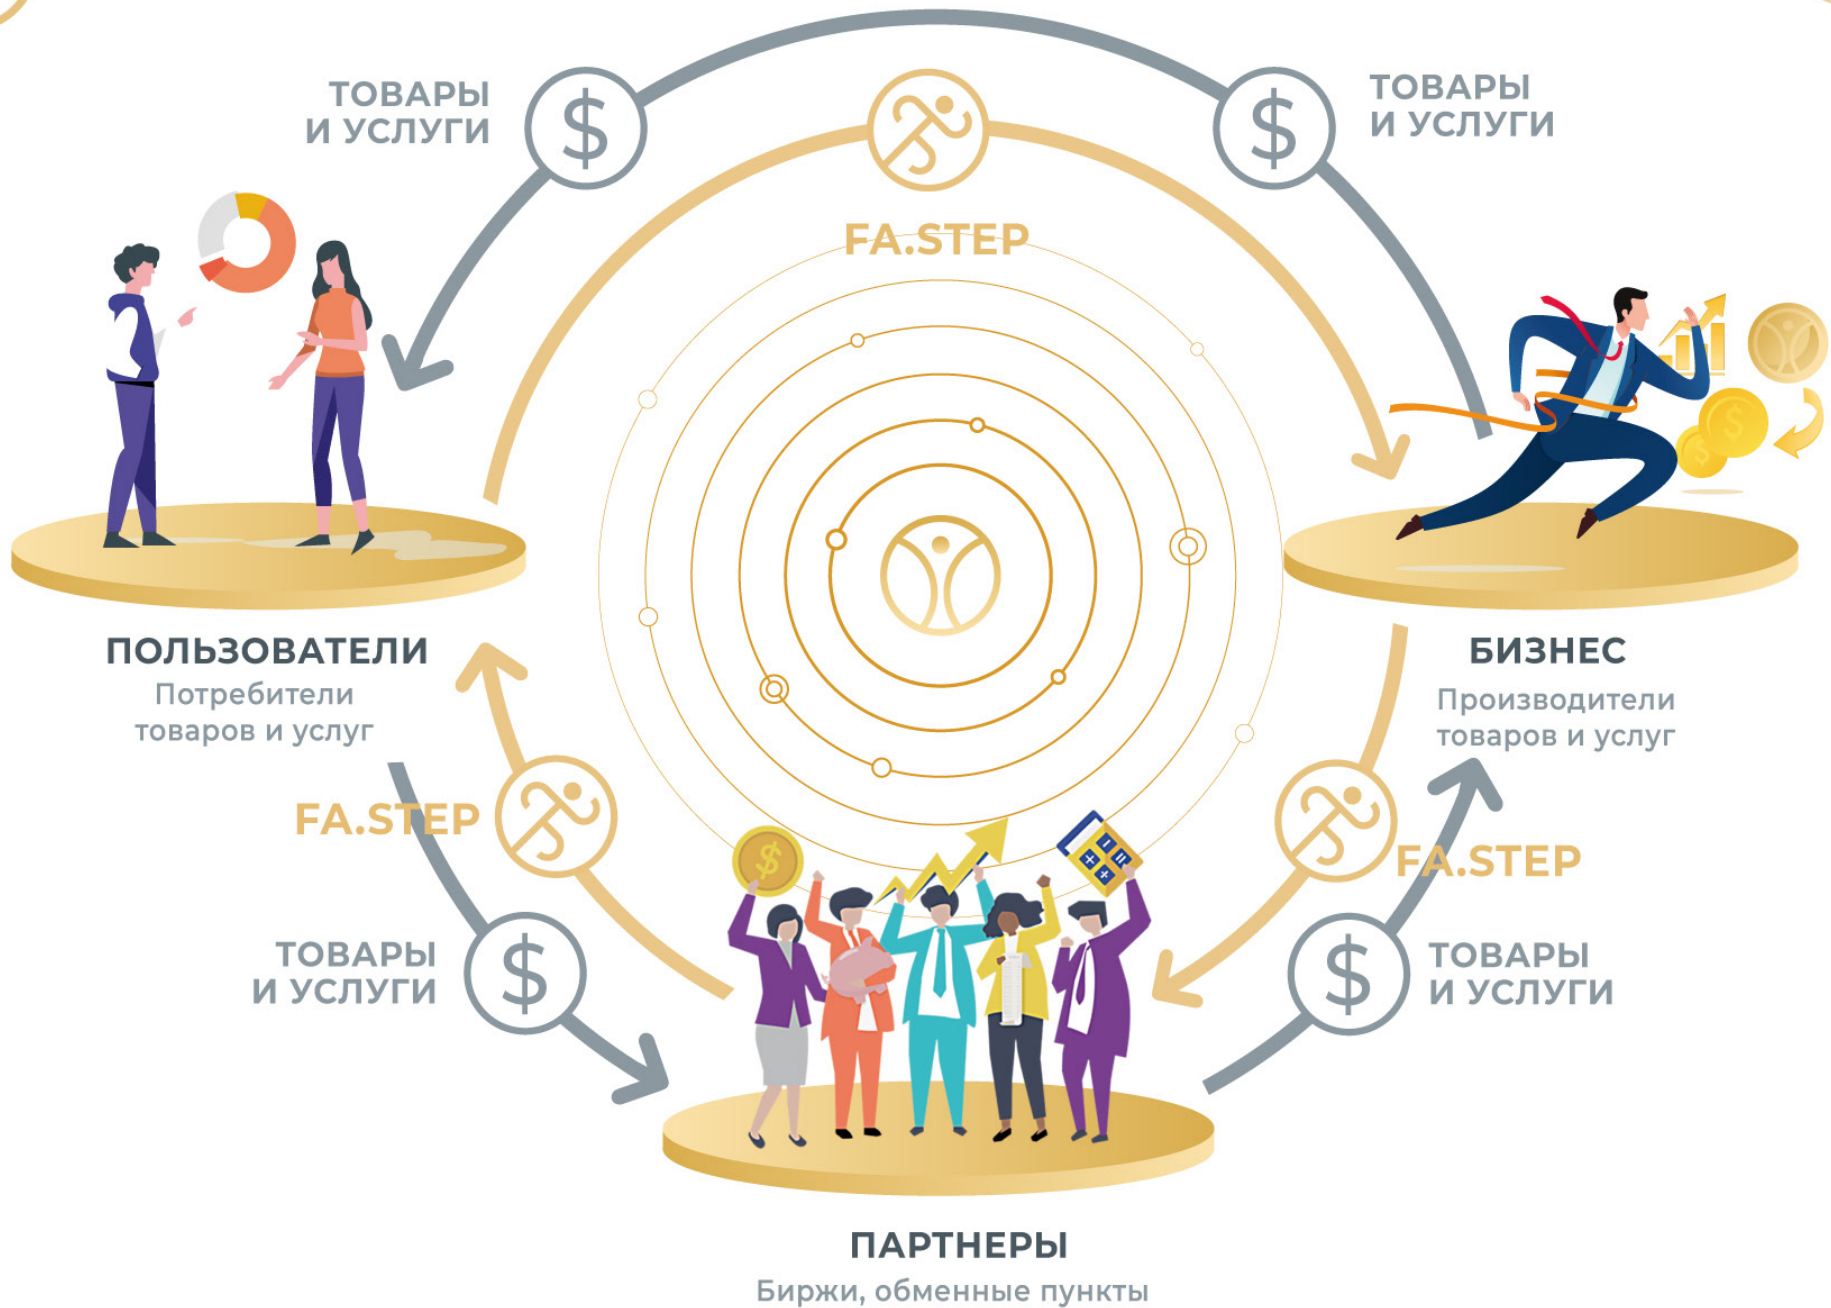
ТОВАРЫ И УСЛУГИ

ТОВАРЫ И УСЛУГИ

FA.STEP

ПОЛЬЗОВАТЕЛИ
Потребители товаров и услуг

БИЗНЕС
Производители товаров и услуг

FA.STEP

FA.STEP

ТОВАРЫ И УСЛУГИ

ТОВАРЫ И УСЛУГИ

ПАРТНЕРЫ
Биржи, обменные пункты